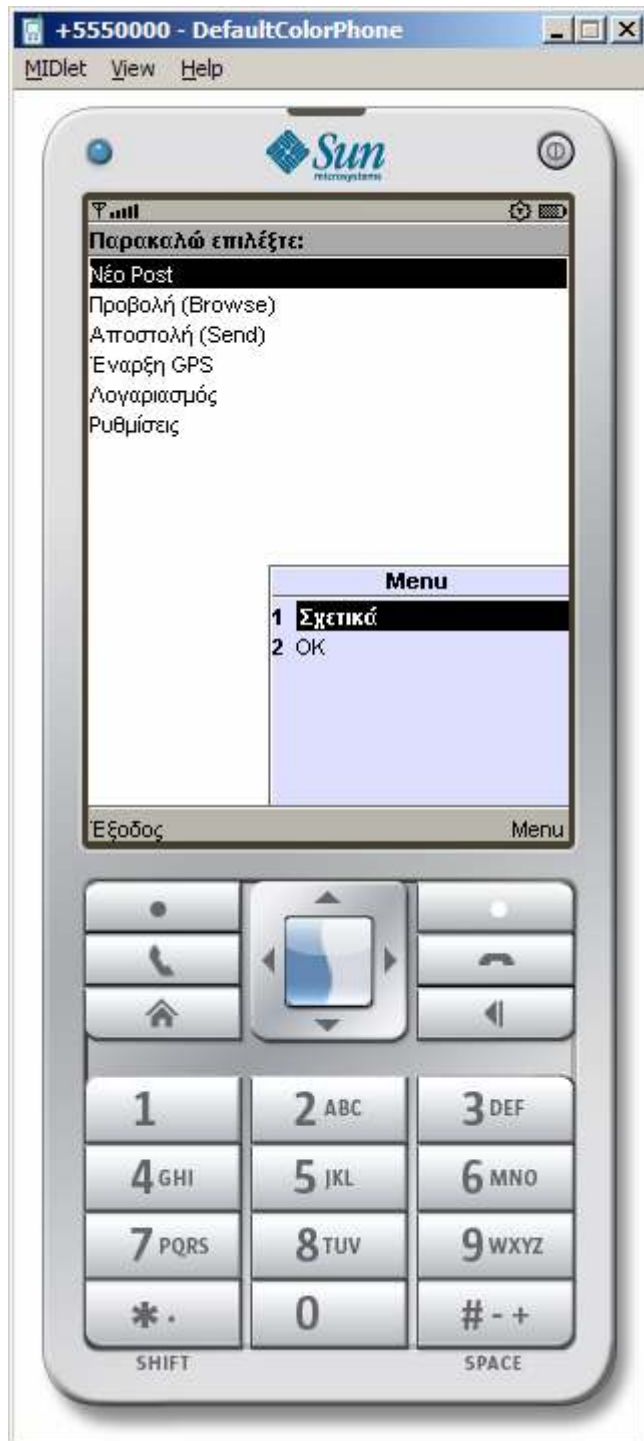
+5550000 - DefaultColorPhone

MIDlet View Help

Sun microsystems

Παρακαλώ επιλέξτε:

Νέο Post
Προβολή (Browse)
Αποστολή (Send)
Έναρξη GPS
Λογαριασμός
Ρυθμίσεις

Menu
1 Σχετικά
2 OK

Έξοδος Menu

1
2 ABC
3 DEF
4 GHI
5 JKL
6 MNO
7 PQRS
8 TUV
9 WXYZ
\*.
0
\# - +
SHIFT
SPACE